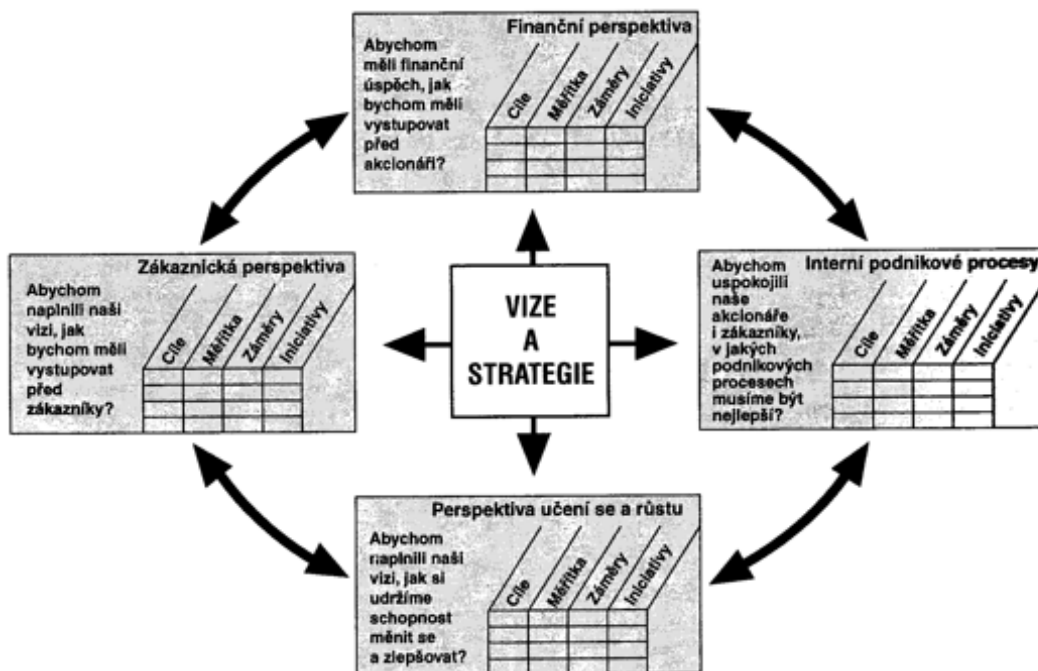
Finanční perspektiva

Abychom měli finanční úspěch, jak bychom měli vystupovat před akcionáři?

Cíle | Měřítka | Záměry | Iniciativy

Zákaznická perspektiva

Abychom naplnili naši vizi, jak bychom měli vystupovat před zákazníky?

Cíle | Měřítka | Záměry | Iniciativy

VIZE A STRATEGIE

Interní podnikové procesy

Abychom uspokojili naše akcionáře i zákazníky, v jakých podnikových procesech musíme být nejlepší?

Cíle | Měřítka | Záměry | Iniciativy

Perspektiva učení se a růstu

Abychom naplnili naši vizi, jak si udržíme schopnost měnit se a zlepšovat?

Cíle | Měřítka | Záměry | Iniciativy